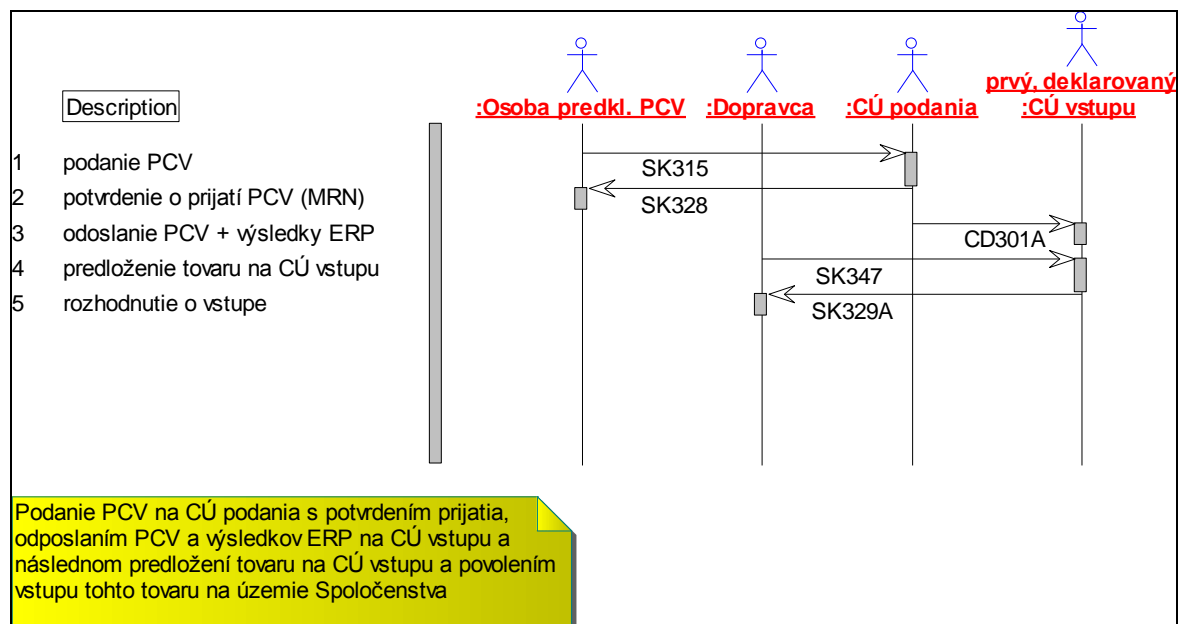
Description

1 podanie PCV
2 potvrdenie o prijatí PCV (MRN)
3 odoslanie PCV + výsledky ERP
4 predloženie tovaru na CÚ vstupu
5 rozhodnutie o vstupe

:Osoba predkl. PCV
:Dopravca
:CÚ podania
prvý, deklarovaný :CÚ vstupu

SK315
SK328
CD301A
SK347
SK329A

Podanie PCV na CÚ podania s potvrdením prijatia, odposlaním PCV a výsledkov ERP na CÚ vstupu a následnom predložení tovaru na CÚ vstupu a povolením vstupu tohto tovaru na územie Spoločenstva